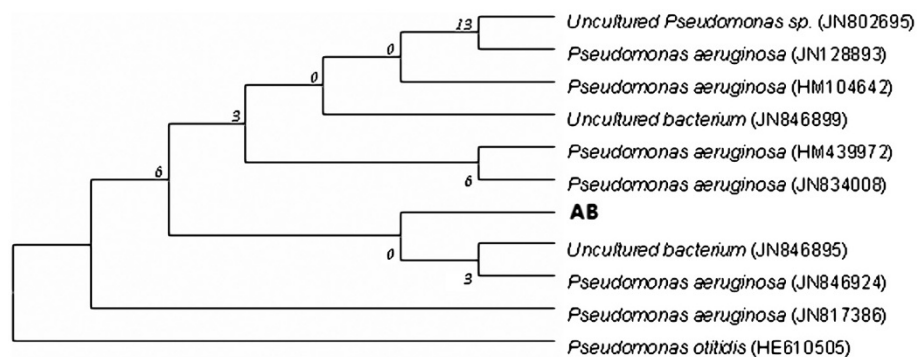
13
0
0
3
6
6
0
3

Uncultured Pseudomonas sp. (JN802695)
Pseudomonas aeruginosa (JN128893)
Pseudomonas aeruginosa (HM104642)
Uncultured bacterium (JN846899)
Pseudomonas aeruginosa (HM439972)
Pseudomonas aeruginosa (JN834008)
AB
Uncultured bacterium (JN846895)
Pseudomonas aeruginosa (JN846924)
Pseudomonas aeruginosa (JN817386)
Pseudomonas otitidis (HE610505)